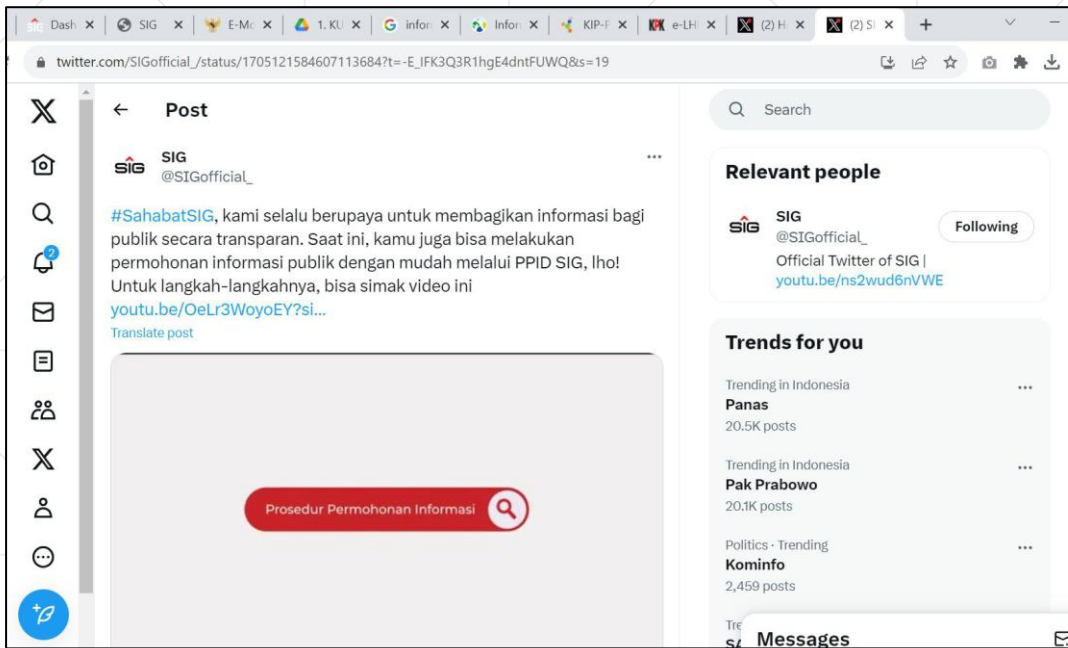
Dash × SIG × E-Mo × 1. KU × infor × Infor × KIP-F × e-LH × (2) H × (2) SI × +

twitter.com/SIGofficial_/status/1705121584607113684?t=-E_IFK3Q3R1hgE4dntFUWQ&s=19

Post

SIG
@SIGofficial_

#SahabatSIG, kami selalu berupaya untuk membagikan informasi bagi publik secara transparan. Saat ini, kamu juga bisa melakukan permohonan informasi publik dengan mudah melalui PPID SIG, lho! Untuk langkah-langkahnya, bisa simak video ini youtu.be/OeLr3WoyoEY?si...

Translate post

Prosedur Permohonan Informasi

Search

Relevant people

SIG
@SIGofficial_
Following
Official Twitter of SIG | youtu.be/ns2wud6nVWE

Trends for you

Trending in Indonesia
Panas
20.5K posts

Trending in Indonesia
Pak Prabowo
20.1K posts

Politics · Trending
Kominfo
2,459 posts

Tre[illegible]
S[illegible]

Messages